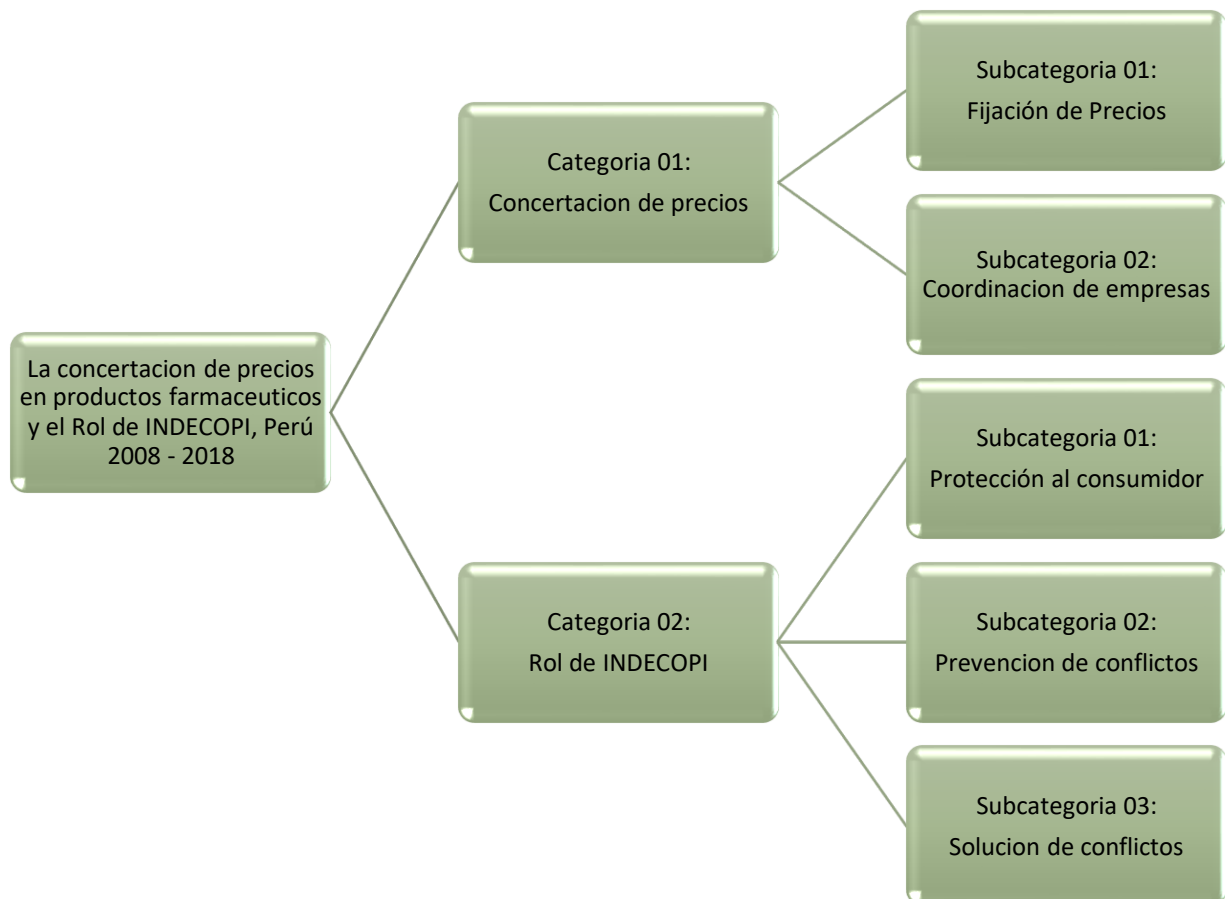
La concertacion de precios en productos farmaceuticos y el Rol de INDECOPI, Perú 2008 - 2018

Categoria 01:
Concertacion de precios

Subcategoria 01:
Fijación de Precios

Subcategoria 02:
Coordinacion de empresas

Categoria 02:
Rol de INDECOPI

Subcategoria 01:
Protección al consumidor

Subcategoria 02:
Prevencion de conflictos

Subcategoria 03:
Solucion de conflictos